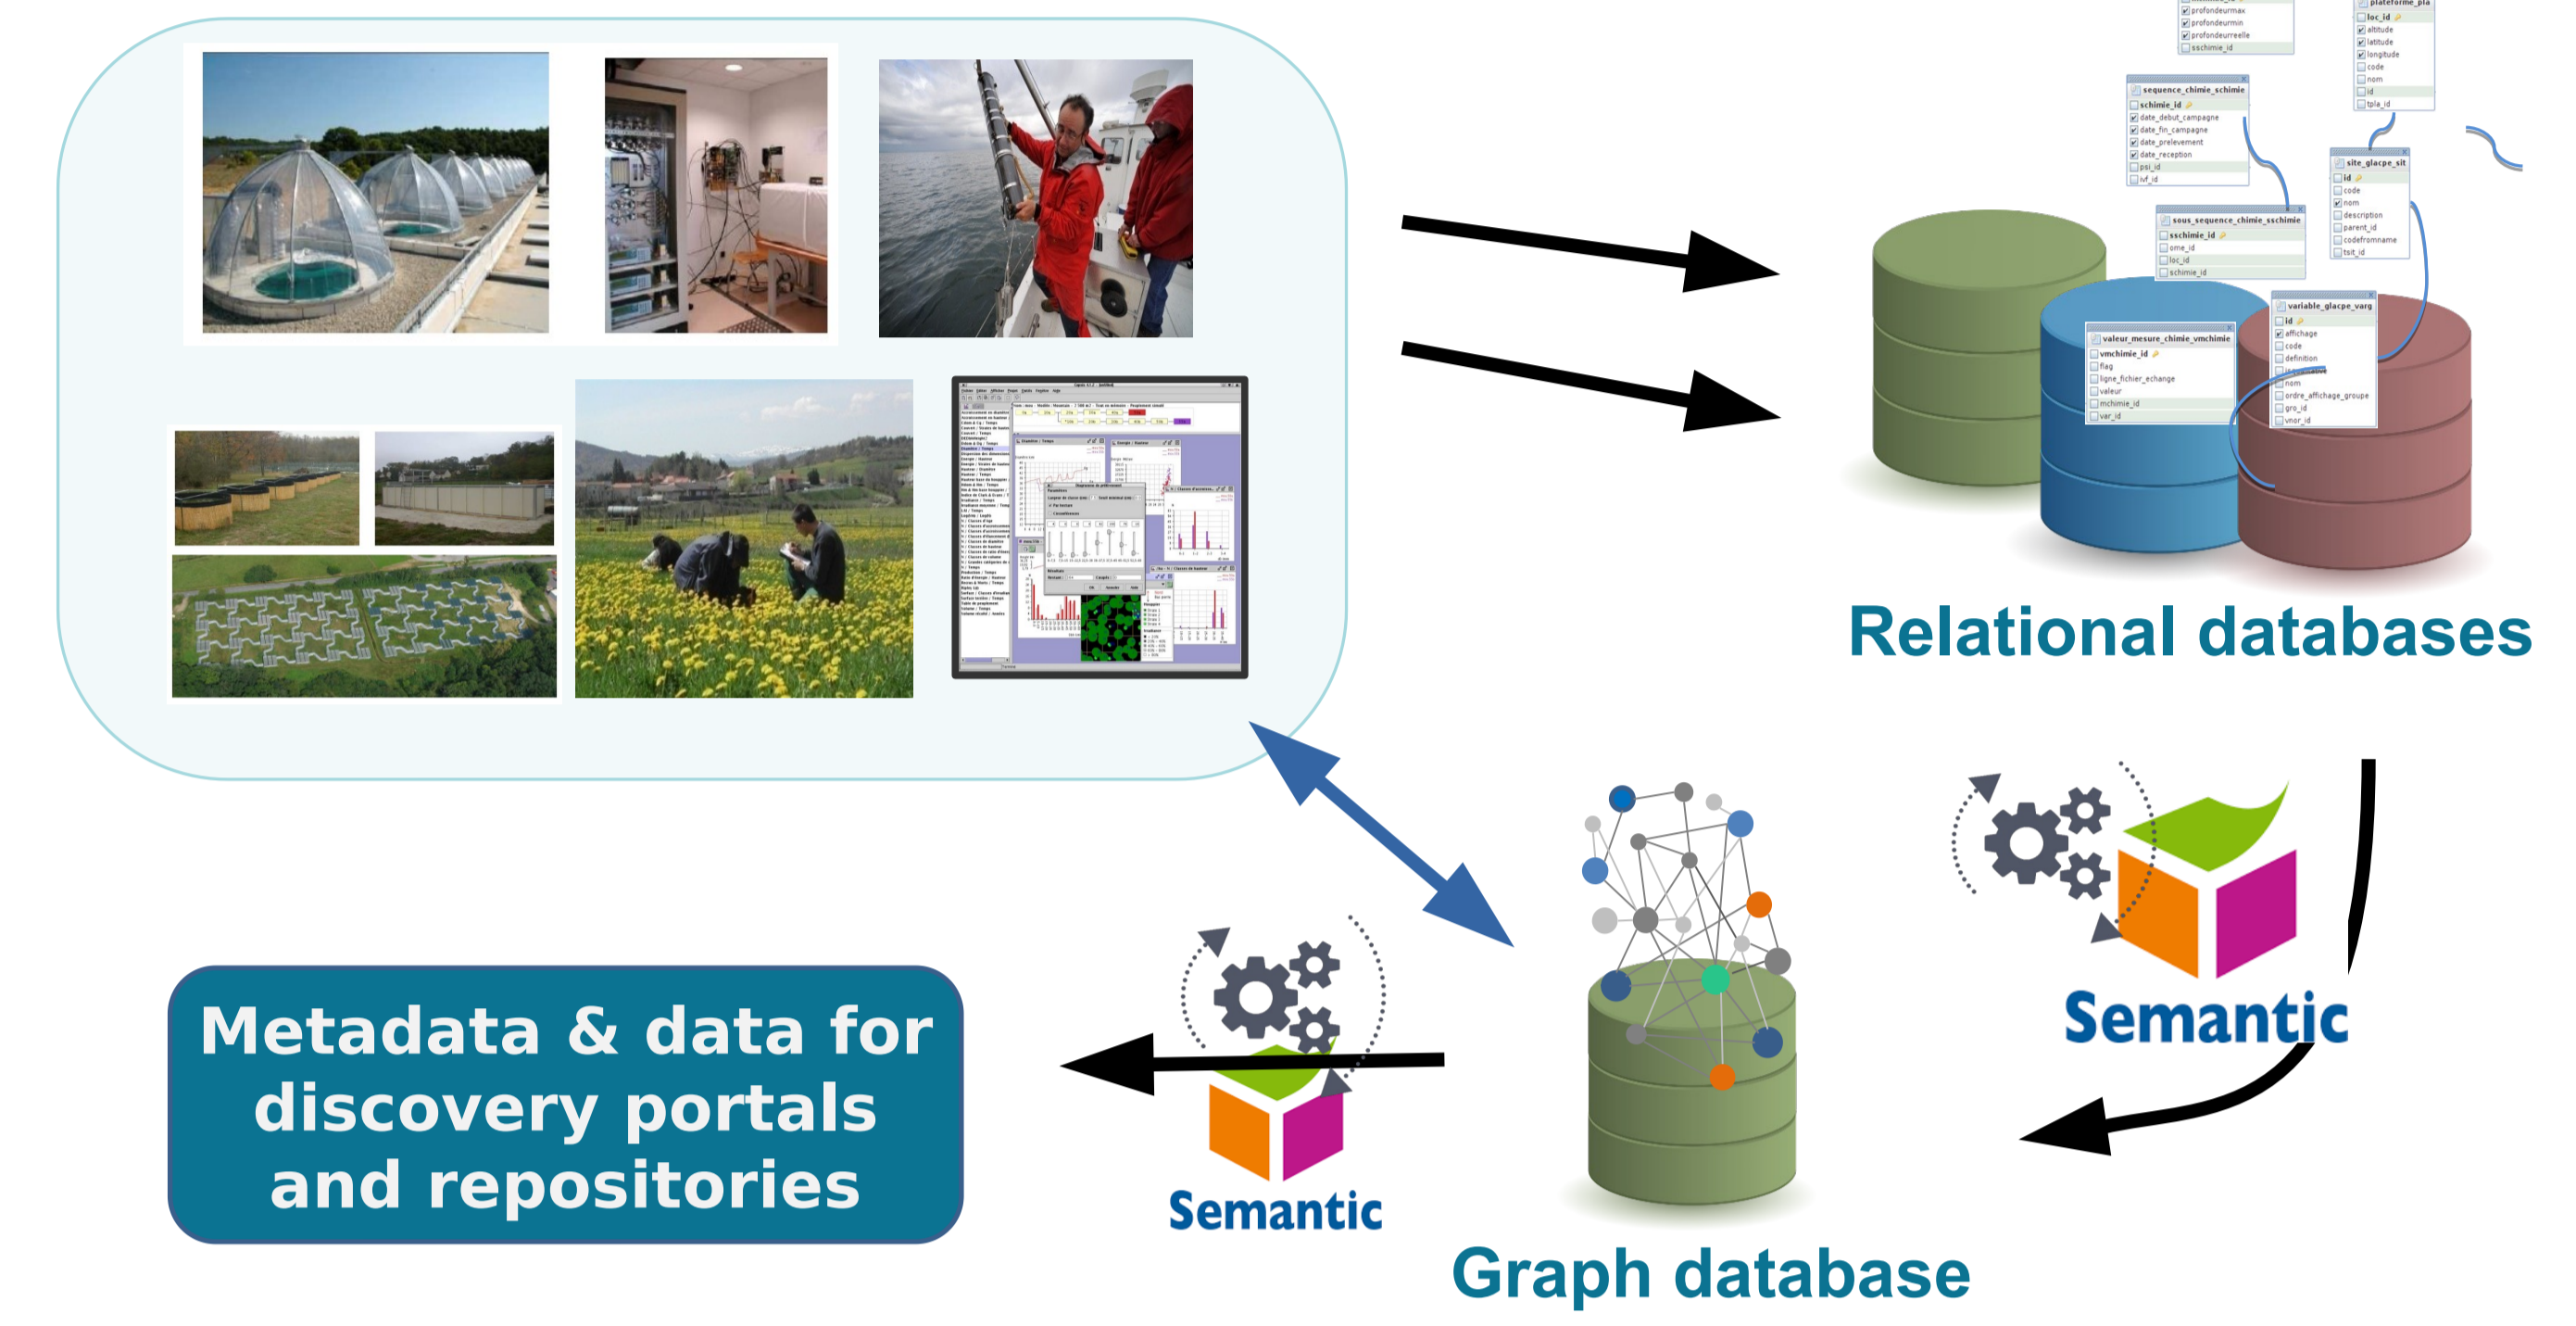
profondeurmax
profondeurmin
profondeurreelle
sschimie_id

plateforme_pla
loc_id
altitude
latitude
longitude
code
nom
id
tpla_id

sequence_chimie_schimie
schimie_id
date_debut_campagne
date_fin_campagne
date_prelevement
date_reception
psi_id
ivf_id

site_glacpe_sit
id
code
nom
description
parent_id
codefromname
tsit_id

sous_sequence_chimie_sschimie
sschimie_id
ome_id
loc_id
schimie_id

valeur_mesure_chimie_vmchimie
vmchimie_id
flag
ligne_fichier_echange
valeur
mchimie_id
var_id

variable_glacpe_varg
id
affichage
code
definition
nom
ordre_affichage_groupe
gro_id
vnor_id

Relational databases

Semantic

Graph database

Semantic

Metadata & data for discovery portals and repositories